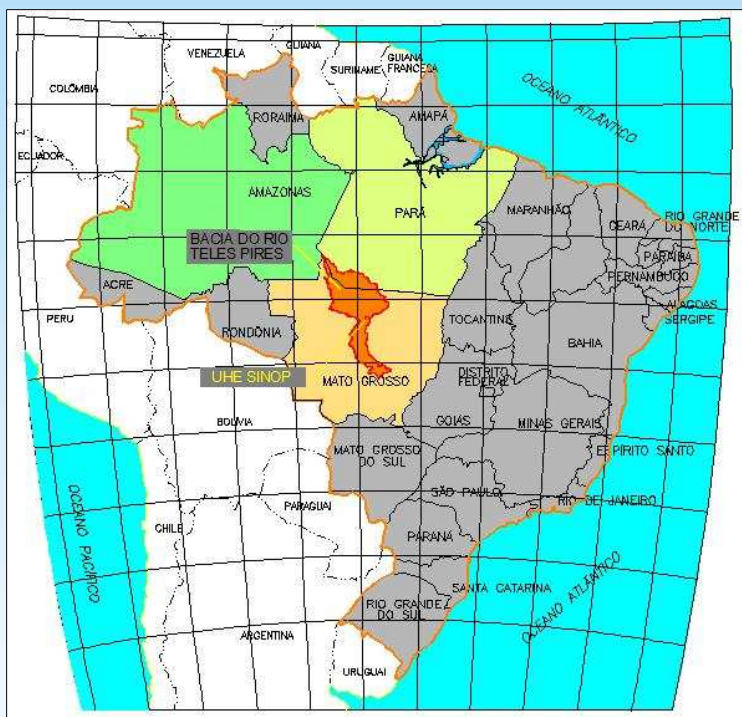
VENEZUELA
GUIANA
GUIANA FRANCESA
SURINAME
COLÔMBIA
OCEANO ATLÂNTICO
RORAIMA
AMAPÁ
EQUADOR
AMAZONAS
PARÁ
MARANHÃO
CEARÁ
RIO GRANDE DO NORTE
BACIA DO RIO TELES PIRES
PARAÍBA
PERNAMBUCO
ACRE
ALAGOAS
SERGIPE
PERU
RONDÔNIA
TOCANTINS
BAHIA
UHE SINOP
MATO GROSSO
DISTRITO FEDERAL
BOLIVIA
GOIÁS
MINAS GERAIS
ESPIRITO SANTO
OCEANO PACÍFICO
MATO GROSSO DO SUL
SÃO PAULO
PARAGUAI
RIO DE JANEIRO
CHILE
PARANÁ
OCEANO ATLÂNTICO
SANTA CATARINA
RIO GRANDE DO SUL
ARGENTINA
URUGUAI